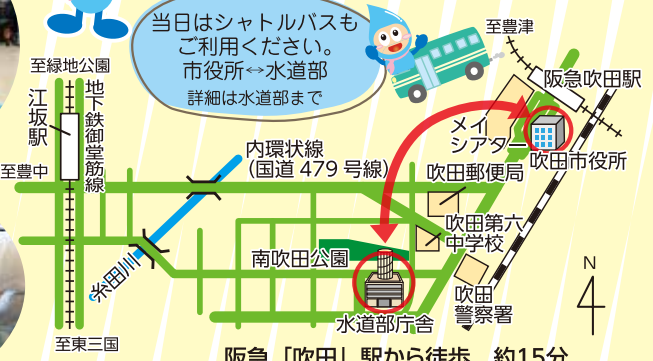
当日はシャトルバスもご利用ください。
市役所↔水道部
詳細は水道部まで

至緑地公園
至豊津
阪急吹田駅
江坂駅
地下鉄御堂筋線
メイシアター
吹田市役所
至豊中
内環状線
(国道 479 号線)
吹田郵便局
吹田第六中学校
糸田川
南吹田公園
N
吹田警察署
水道部庁舎
至東三国
阪急「吹田」駅から徒歩　約15分